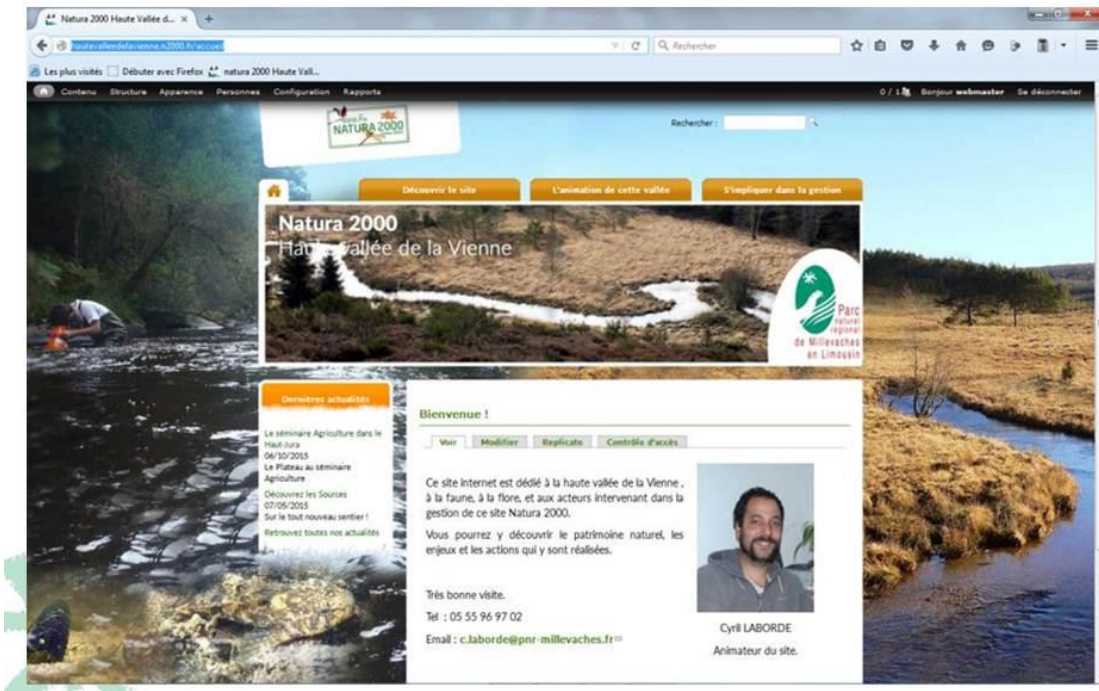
Natura 2000 Haute Vallée d... ×

hautevalleedelavienne.n2000.fr/accueil

Rechercher

Les plus visités Débuter avec Firefox natura 2000 Haute Vall...

Contenu Structure Apparence Personnes Configuration Rapports

0 / 1 Bonjour webmaster Se déconnecter

NATURA 2000

Rechercher :

Découvrir le site

L'animation de cette vallée

S'impliquer dans la gestion

Natura 2000

Haute vallée de la Vienne

Parc naturel régional de Millevaches en Limousin

Dernières actualités

Le séminaire Agriculture dans le Haut-Jura
06/10/2015
Le Plateau au séminaire Agriculture

Découvrez les Sources
07/05/2015
Sur le tout nouveau sentier !

Retrouvez toutes nos actualités

Bienvenue !

Voir Modifier Replicate Contrôle d'accès

Ce site internet est dédié à la haute vallée de la Vienne , à la faune, à la flore, et aux acteurs intervenant dans la gestion de ce site Natura 2000.

Vous pourrez y découvrir le patrimoine naturel, les enjeux et les actions qui y sont réalisées.

Très bonne visite.

Tel : 05 55 96 97 02

Email : c.laborde@pnr-millevaches.fr

Cyril LABORDE

Animateur du site.